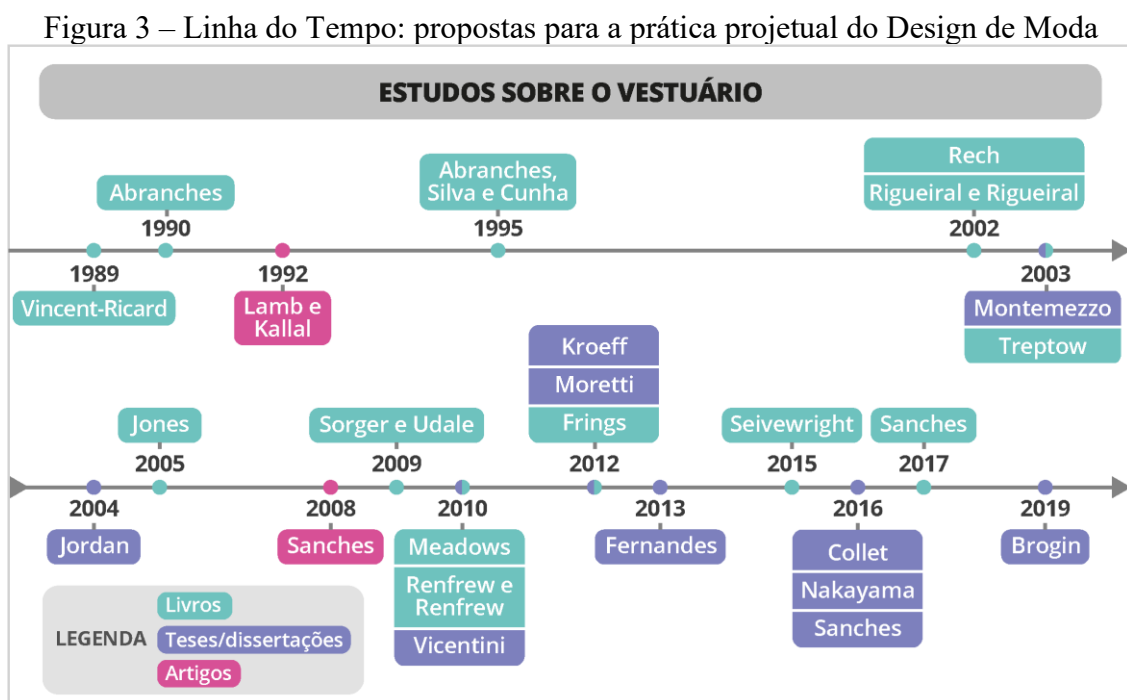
Figura 3 – Linha do Tempo: propostas para a prática projetual do Design de Moda

ESTUDOS SOBRE O VESTUÁRIO

Abranches
1990

Abranches, Silva e Cunha
1995

Rech
Rigueiral e Rigueiral
2002

1989
Vincent-Ricard

1992
Lamb e Kallal

2003
Montemezzo
Treptow

Kroeff
Moretti
Frings

Jones
2005

Sorger e Udale
2009

2012

Seivewright
2015

Sanches
2017

2004
Jordan

2008
Sanches

2010
Meadows
Renfrew e Renfrew
Vicentini

2013
Fernandes

2016
Collet
Nakayama
Sanches

2019
Brogin

LEGENDA
Livros
Teses/dissertações
Artigos